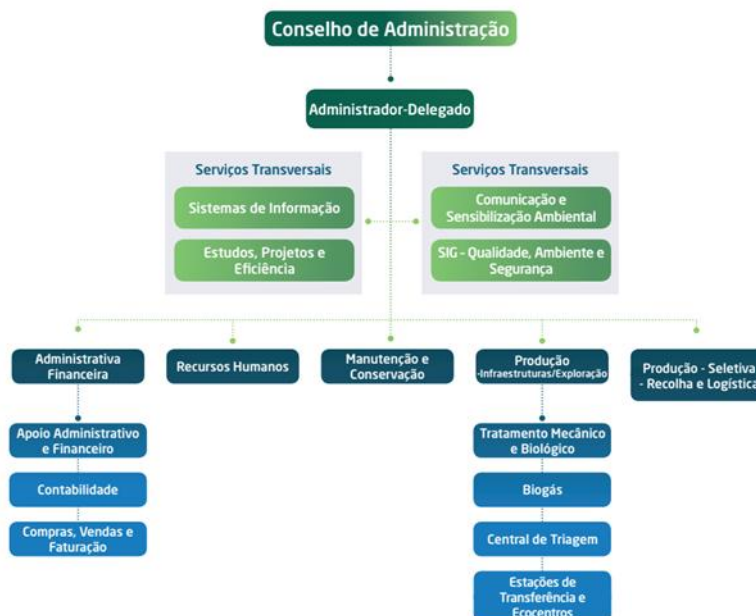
Conselho de Administração

Administrador-Delegado

Serviços Transversais

Sistemas de Informação

Estudos, Projetos e Eficiência

Serviços Transversais

Comunicação e Sensibilização Ambiental

SIG - Qualidade, Ambiente e Segurança

Administrativa Financeira

Recursos Humanos

Manutenção e Conservação

Produção -Infraestruturas/Exploração

Produção - Seletiva - Recolha e Logística

Apoio Administrativo e Financeiro

Contabilidade

Compras, Vendas e Faturação

Tratamento Mecânico e Biológico

Biogás

Central de Triagem

Estações de Transferência e Ecocentros